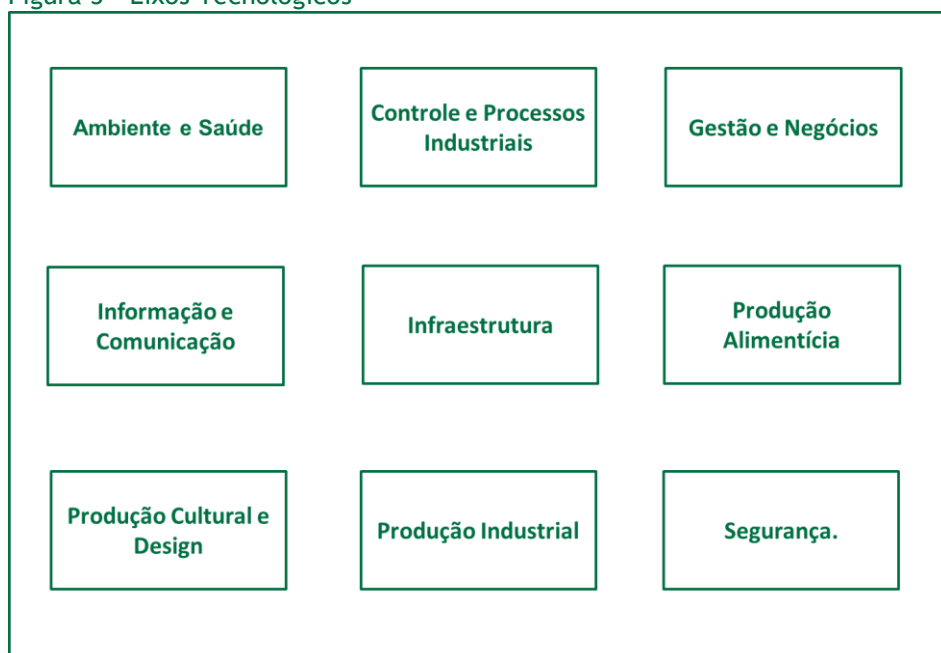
Figura 3 – Eixos Tecnológicos

Ambiente e Saúde

Controle e Processos Industriais

Gestão e Negócios

Informação e Comunicação

Infraestrutura

Produção Alimentícia

Produção Cultural e Design

Produção Industrial

Segurança.